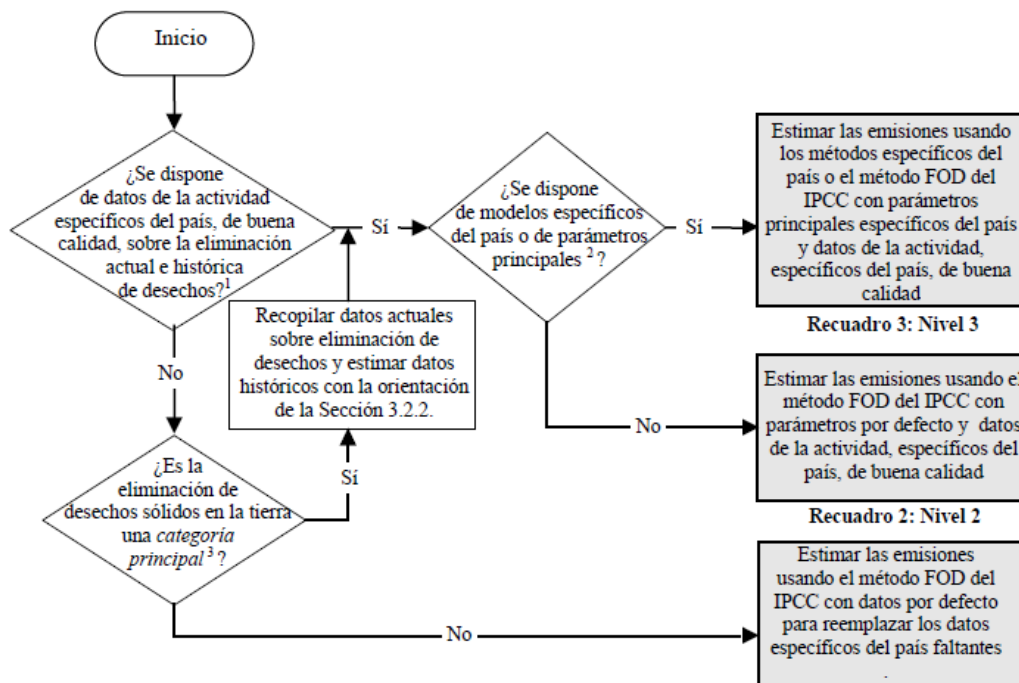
Inicio

¿Se dispone de datos de la actividad específicos del país, de buena calidad, sobre la eliminación actual e histórica de desechos?$^1$

Sí

¿Se dispone de modelos específicos del país o de parámetros principales $^2$?

Sí

Estimar las emisiones usando los métodos específicos del país o el método FOD del IPCC con parámetros principales específicos del país y datos de la actividad, específicos del país, de buena calidad

Recuadro 3: Nivel 3

Recopilar datos actuales sobre eliminación de desechos y estimar datos históricos con la orientación de la Sección 3.2.2.

No

No

Estimar las emisiones usando el método FOD del IPCC con parámetros por defecto y datos de la actividad, específicos del país, de buena calidad

Recuadro 2: Nivel 2

¿Es la eliminación de desechos sólidos en la tierra una *categoría principal* $^3$?

Sí

No

Estimar las emisiones usando el método FOD del IPCC con datos por defecto para reemplazar los datos específicos del país faltantes